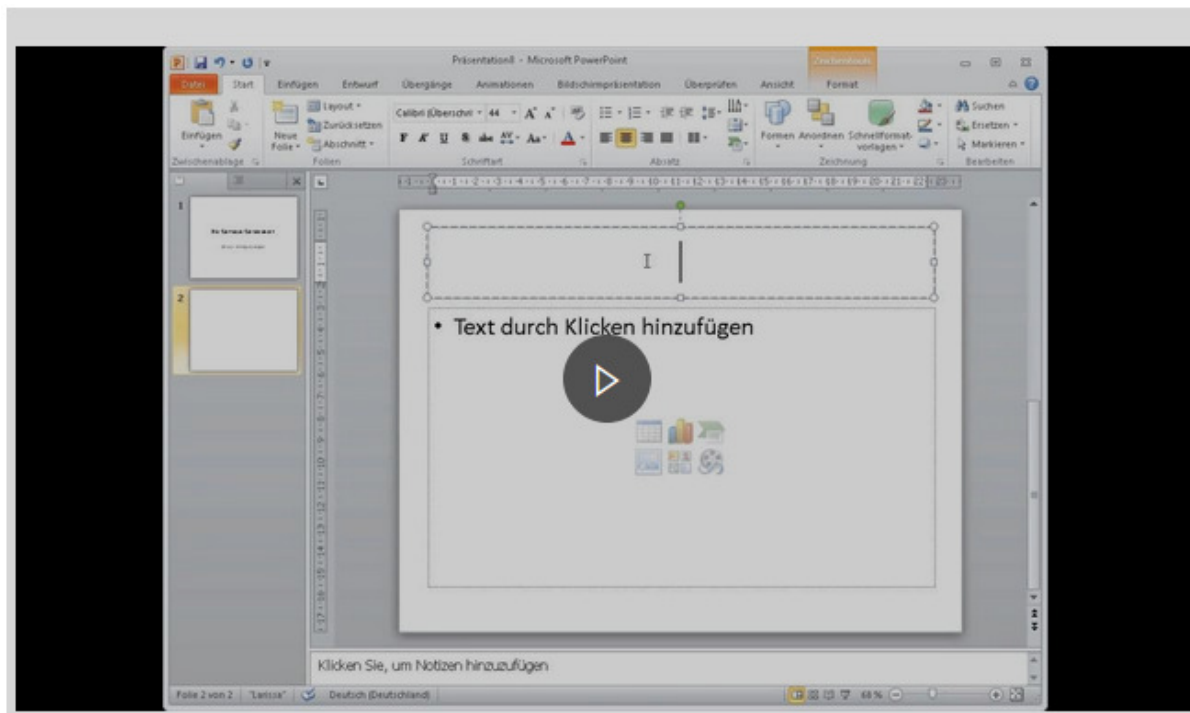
Präsentation1 - Microsoft PowerPoint

Zeichentools

Datei Start Einfügen Entwurf Übergänge Animationen Bildschirmpräsentation Überprüfen Ansicht Format

Einfügen
Zwischenablage

Neue Folie
Layout
Zurücksetzen
Abschnitt
Folien

Calibri (Überschri 44
F K U S abc
Schriftart

Absatz

Formen Anordnen Schnellformatvorlagen
Zeichnung

Suchen
Ersetzen
Markieren
Bearbeiten

1

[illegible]

2

• Text durch Klicken hinzufügen

Klicken Sie, um Notizen hinzuzufügen

Folie 2 von 2 "Larissa" Deutsch (Deutschland) 68 %